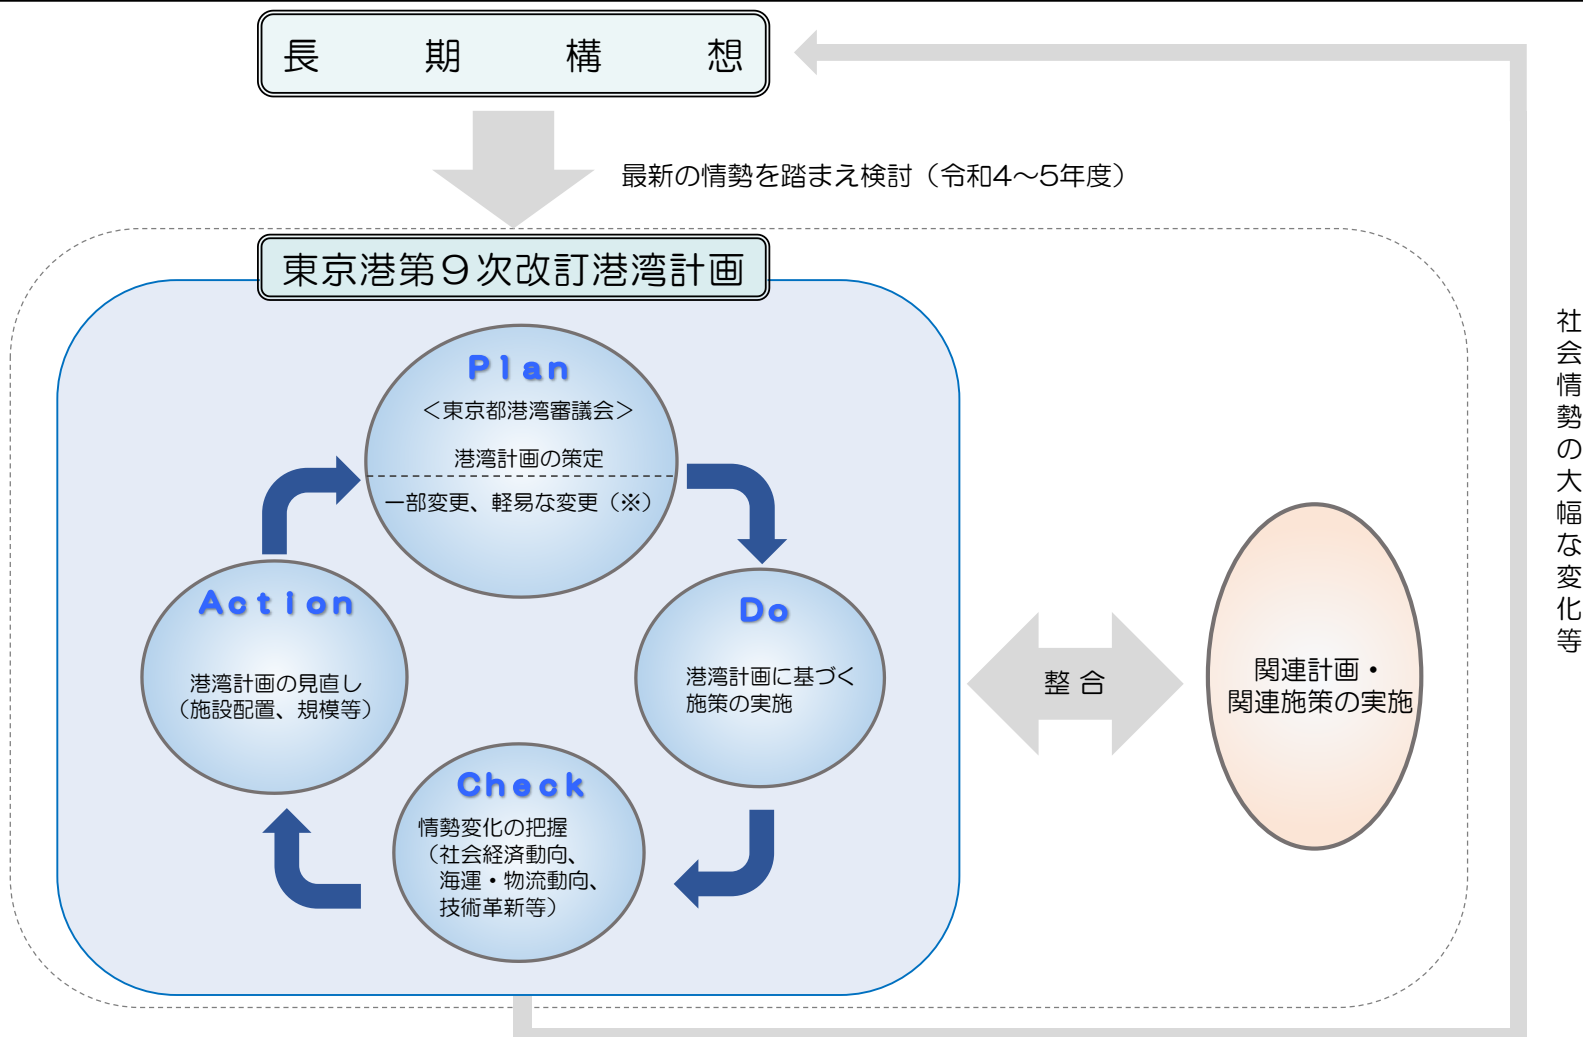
長　期　構　想

最新の情勢を踏まえ検討（令和4～5年度）

東京港第９次改訂港湾計画

Plan
＜東京都港湾審議会＞
港湾計画の策定
一部変更、軽易な変更（※）

Do
港湾計画に基づく
施策の実施

Check
情勢変化の把握
（社会経済動向、
海運・物流動向、
技術革新等）

Action
港湾計画の見直し
（施設配置、規模等）

整 合

関連計画・
関連施策の実施

社会情勢の大幅な変化等